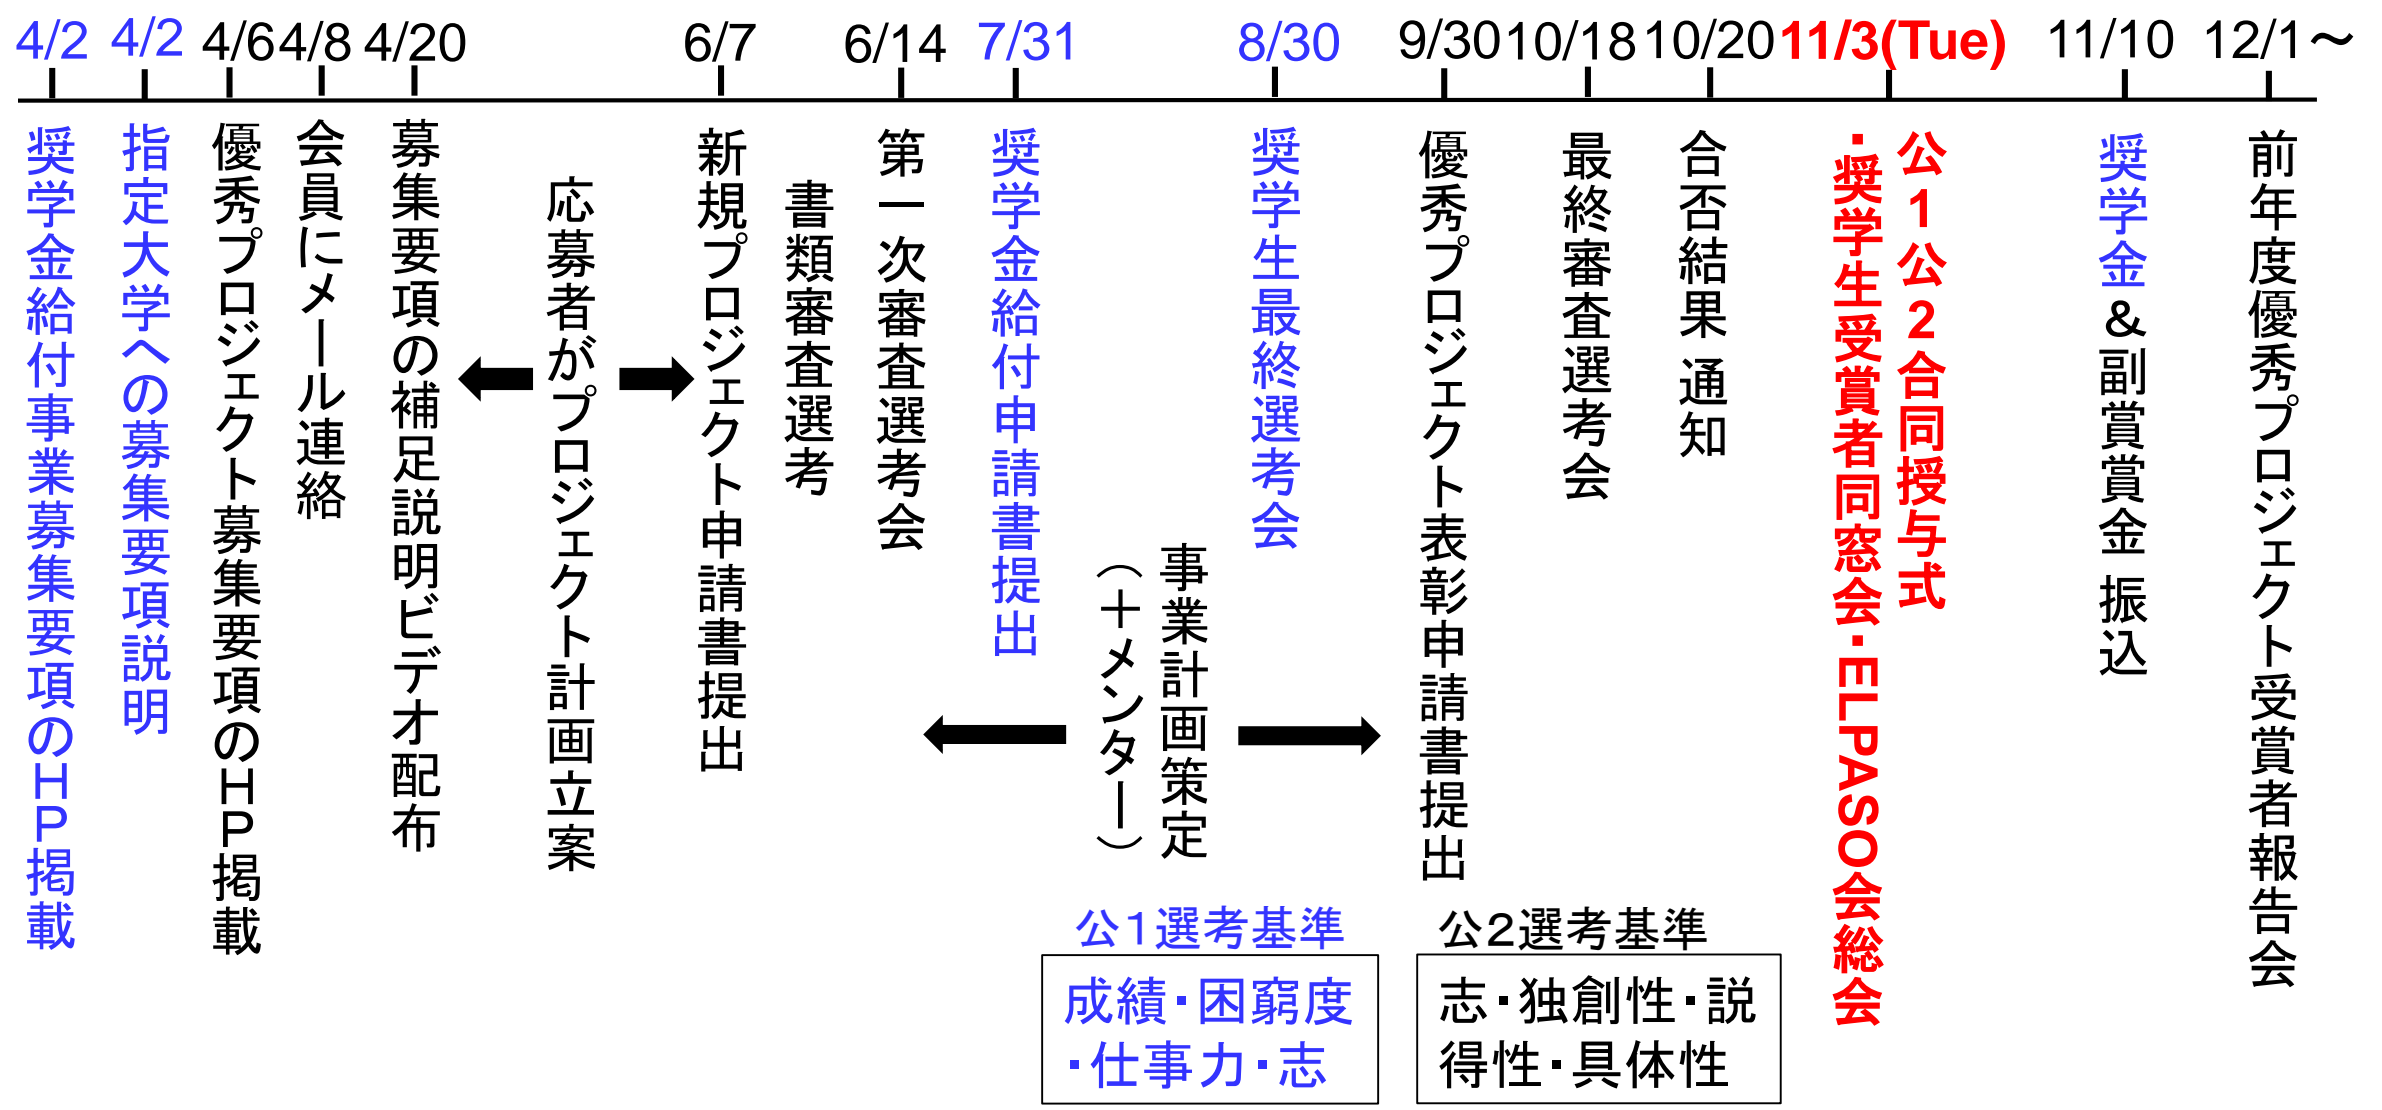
4/2 4/2 4/6 4/8 4/20 6/7 6/14 7/31 8/30 9/30 10/18 10/20 11/3(Tue) 11/10 12/1〜

奨学金給付事業募集要項のHP掲載

指定大学への募集要項説明

優秀プロジェクト募集要項のHP掲載

会員にメール連絡

募集要項の補足説明ビデオ配布

応募者がプロジェクト計画立案

新規プロジェクト申請書提出

書類審査選考

第一次審査選考会

奨学金給付申請書提出

事業計画策定（+メンター）

奨学生最終選考会

優秀プロジェクト表彰申請書提出

最終審査選考会

合否結果 通知

公1公2合同授与式
・奨学生受賞者同窓会・ELPASO会総会

奨学金＆副賞賞金 振込

前年度優秀プロジェクト受賞者報告会

公1選考基準

成績・困窮度・仕事力・志

公2選考基準

志・独創性・説得性・具体性